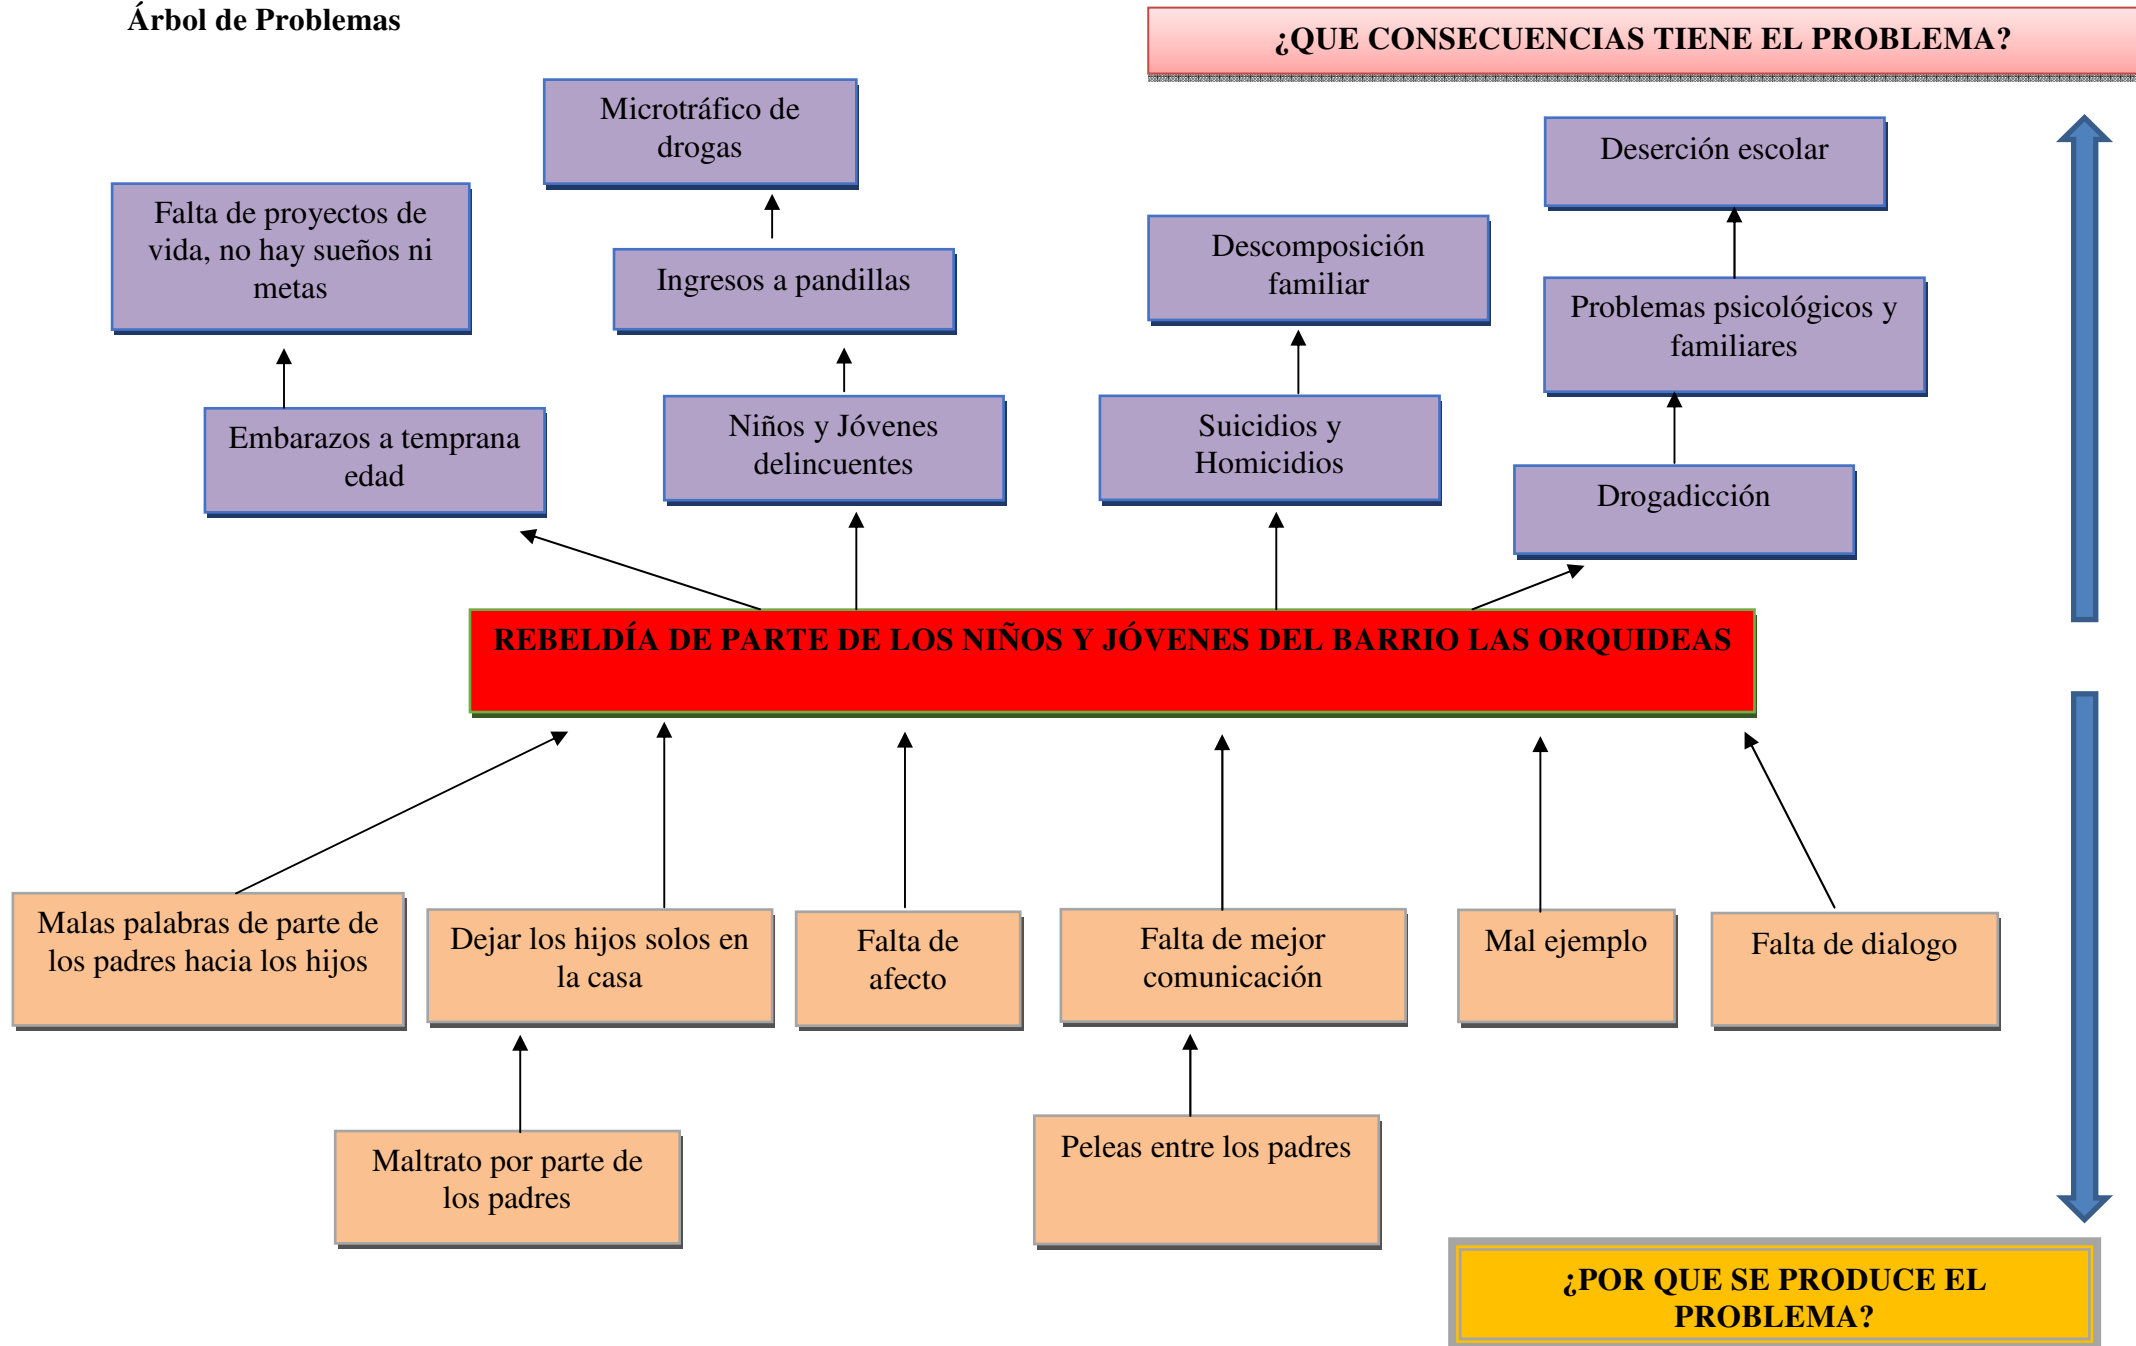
Árbol de Problemas

¿QUE CONSECUENCIAS TIENE EL PROBLEMA?

Microtráfico de drogas

Falta de proyectos de vida, no hay sueños ni metas

Ingresos a pandillas

Descomposición familiar

Deserción escolar

Problemas psicológicos y familiares

Embarazos a temprana edad

Niños y Jóvenes delincuentes

Suicidios y Homicidios

Drogadicción

REBELDÍA DE PARTE DE LOS NIÑOS Y JÓVENES DEL BARRIO LAS ORQUIDEAS

Malas palabras de parte de los padres hacia los hijos

Dejar los hijos solos en la casa

Falta de afecto

Falta de mejor comunicación

Mal ejemplo

Falta de dialogo

Maltrato por parte de los padres

Peleas entre los padres

¿POR QUE SE PRODUCE EL PROBLEMA?